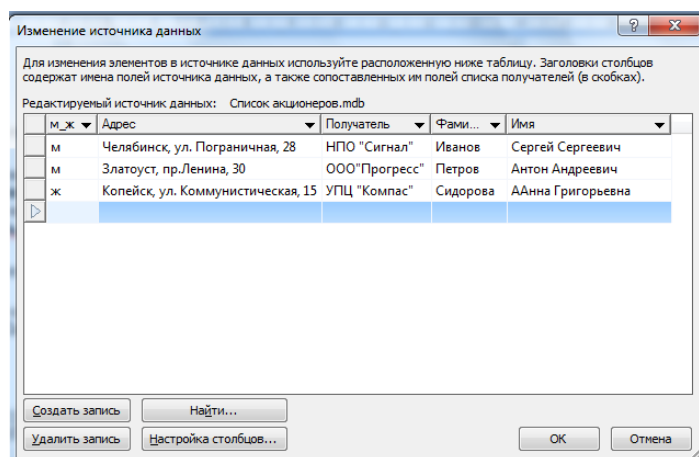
Изменение источника данных

?

Для изменения элементов в источнике данных используйте расположенную ниже таблицу. Заголовки столбцов содержат имена полей источника данных, а также сопоставленных им полей списка получателей (в скобках).

Редактируемый источник данных: Список акционеров.mdb

| м_ж | Адрес | Получатель | Фами... | Имя |
|---|---|---|---|---|
| м | Челябинск, ул. Пограничная, 28 | НПО "Сигнал" | Иванов | Сергей Сергеевич |
| м | Златоуст, пр.Ленина, 30 | ООО"Прогресс" | Петров | Антон Андреевич |
| ж | Копейск, ул. Коммунистическая, 15 | УПЦ "Компас" | Сидорова | ААнна Григорьевна |
| | | | | |

Создать запись

Найти...

Удалить запись

Настройка столбцов...

ОК

Отмена